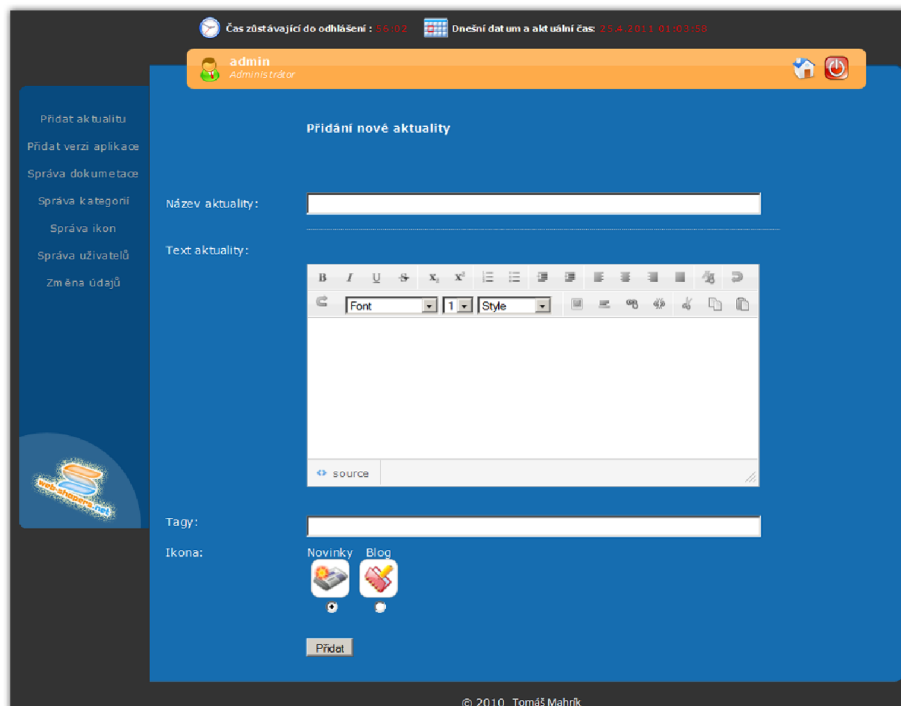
Čas zůstávající do odhlášení : 56:03   Dnešní datum a aktuální čas: 25.4.2011 01:03:58

admin
Administrátor

Přidat aktualitu
Přidat verzi aplikace
Správa dokumentace
Správa kategorií
Správa ikon
Správa uživatelů
Změna údajů

web-shopper.net

Přidání nové aktuality

Název aktuality:

Text aktuality:

B I U S $x_2$ $x^2$

Font 1 Style

source

Tagy:

Ikona:

Novinky Blog

Přidat

© 2010 Tomáš Mahrík